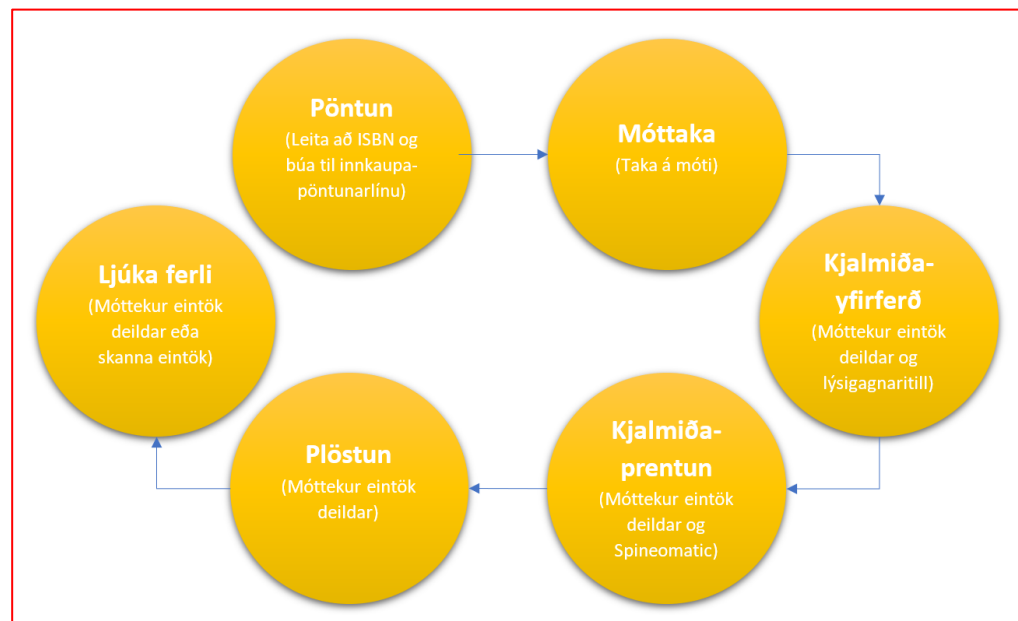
Pöntun
(Leita að ISBN og búa til innkaupa-pöntunarlínu)

Móttaka
(Taka á móti)

Kjalmiða-yfirferð
(Móttekur eintök deildar og lýsigagnaritill)

Kjalmiða-prentun
(Móttekur eintök deildar og Spineomatic)

Plöstun
(Móttekur eintök deildar)

Ljúka ferli
(Móttekur eintök deildar eða skanna eintök)